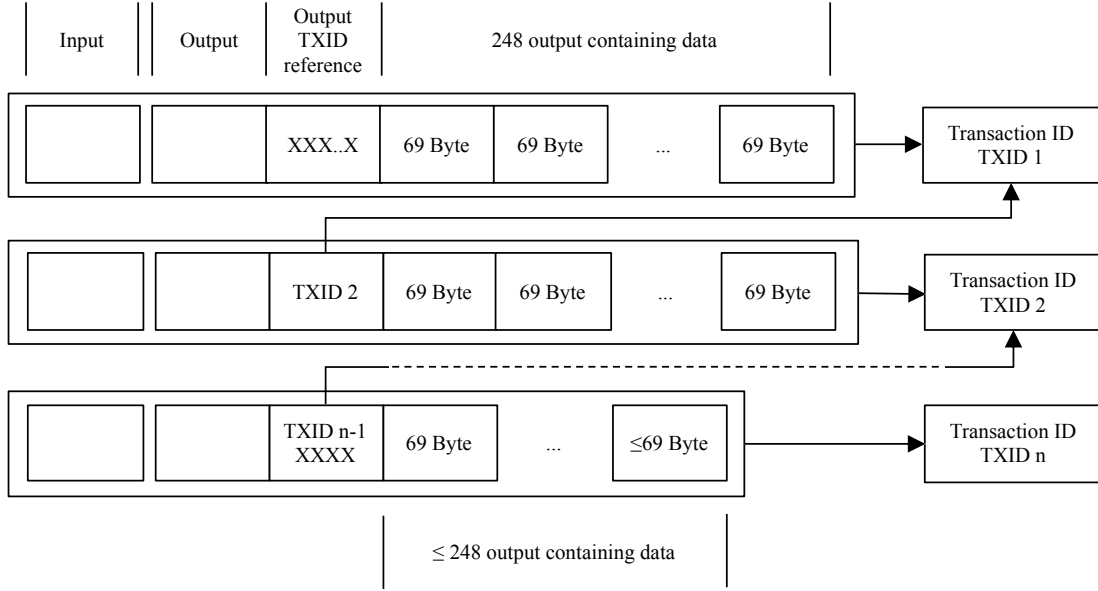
Input

Output

Output TXID reference

248 output containing data

XXX..X

69 Byte

69 Byte

...

69 Byte

Transaction ID TXID 1

TXID 2

69 Byte

69 Byte

...

69 Byte

Transaction ID TXID 2

TXID n-1 XXXX

69 Byte

...

$\leq$69 Byte

Transaction ID TXID n

$\leq$ 248 output containing data